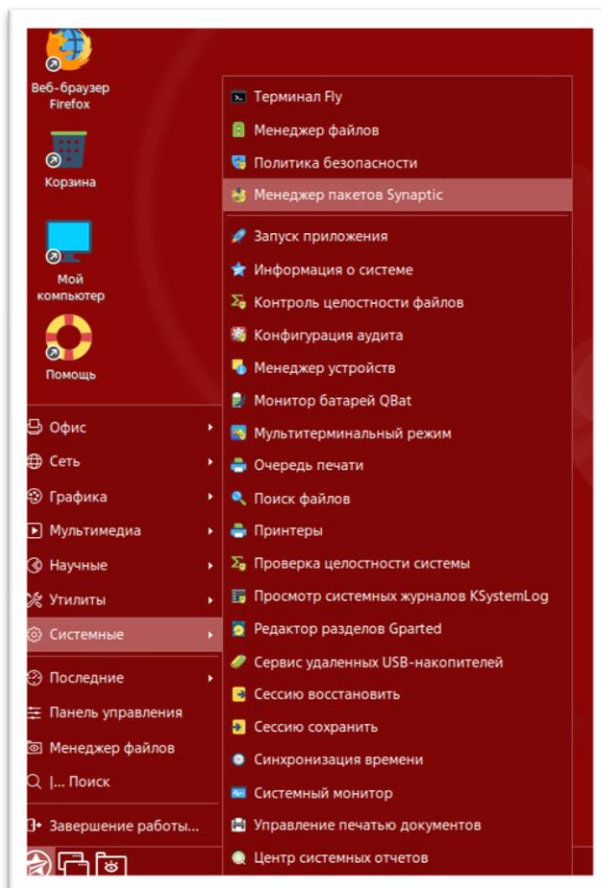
Веб-браузер Firefox

Корзина

Мой компьютер

Помощь

Офис
Сеть
Графика
Мультимедиа
Научные
Утилиты
Системные

Последние
Панель управления
Менеджер файлов
|... Поиск

Завершение работы...

Терминал Fly
Менеджер файлов
Политика безопасности
Менеджер пакетов Synaptic

Запуск приложения
Информация о системе
Контроль целостности файлов
Конфигурация аудита
Менеджер устройств
Монитор батарей QBat
Мультитерминальный режим
Очередь печати
Поиск файлов
Принтеры
Проверка целостности системы
Просмотр системных журналов KSystemLog
Редактор разделов Gparted
Сервис удаленных USB-накопителей
Сессию восстановить
Сессию сохранить
Синхронизация времени
Системный монитор
Управление печатью документов
Центр системных отчетов